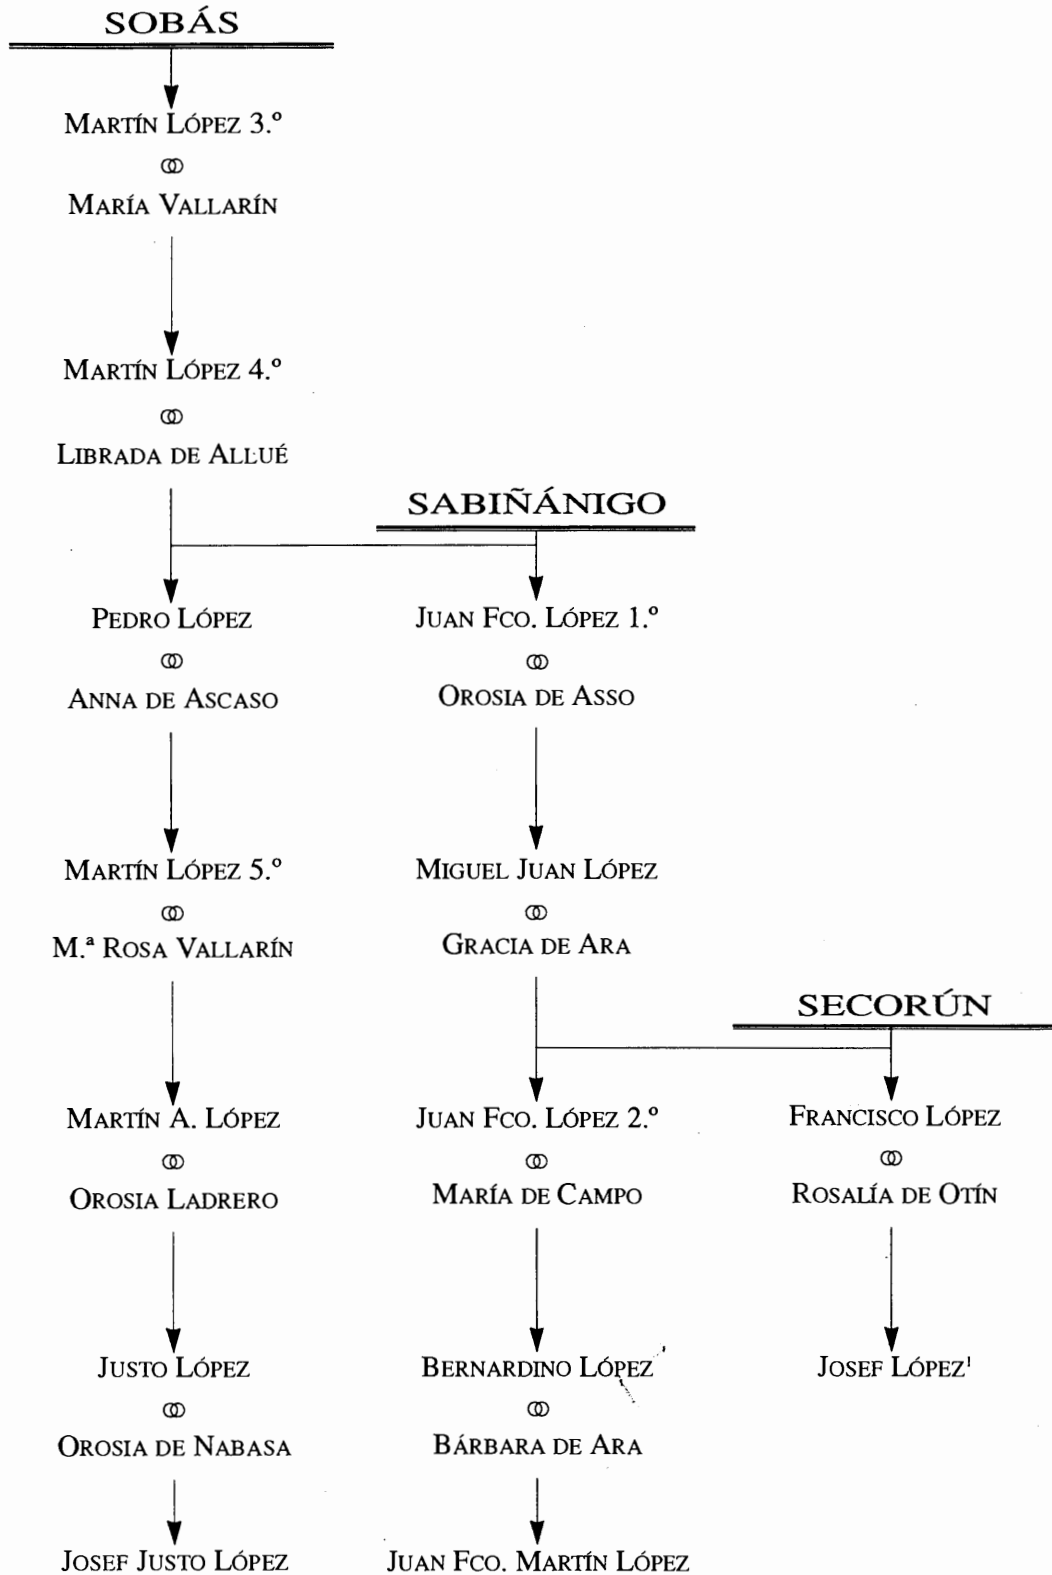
SOBÁS

Martín López 3.º
ⴱ
María Vallarín

Martín López 4.º
ⴱ
Librada de Al·lué

SABIÑÁNIGO

Pedro López
ⴱ
Anna de Ascaso

Martín López 5.º
ⴱ
M.ª Rosa Vallarín

Martín A. López
ⴱ
Orosia Ladrero

Justo López
ⴱ
Orosia de Nabasa

Josef Justo López

Juan Fco. López 1.º
ⴱ
Orosia de Asso

Miguel Juan López
ⴱ
Gracia de Ara

SECORÚN

Juan Fco. López 2.º
ⴱ
María de Campo

Bernardino López
ⴱ
Bárbara de Ara

Juan Fco. Martín López

Francisco López
ⴱ
Rosalía de Otín

Josef López$^1$